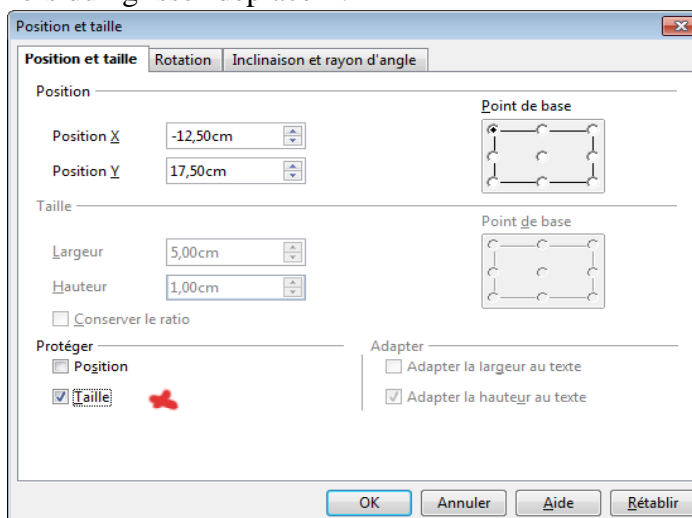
Position et taille

Position et taille | Rotation | Inclinaison et rayon d'angle

Position
Point de base
Position X -12,50cm
Position Y 17,50cm

Taille
Point de base
Largeur 5,00cm
Hauteur 1,00cm
Conserver le ratio

Protéger
Position
Taille

Adapter
Adapter la largeur au texte
Adapter la hauteur au texte

OK Annuler Aide Rétablir